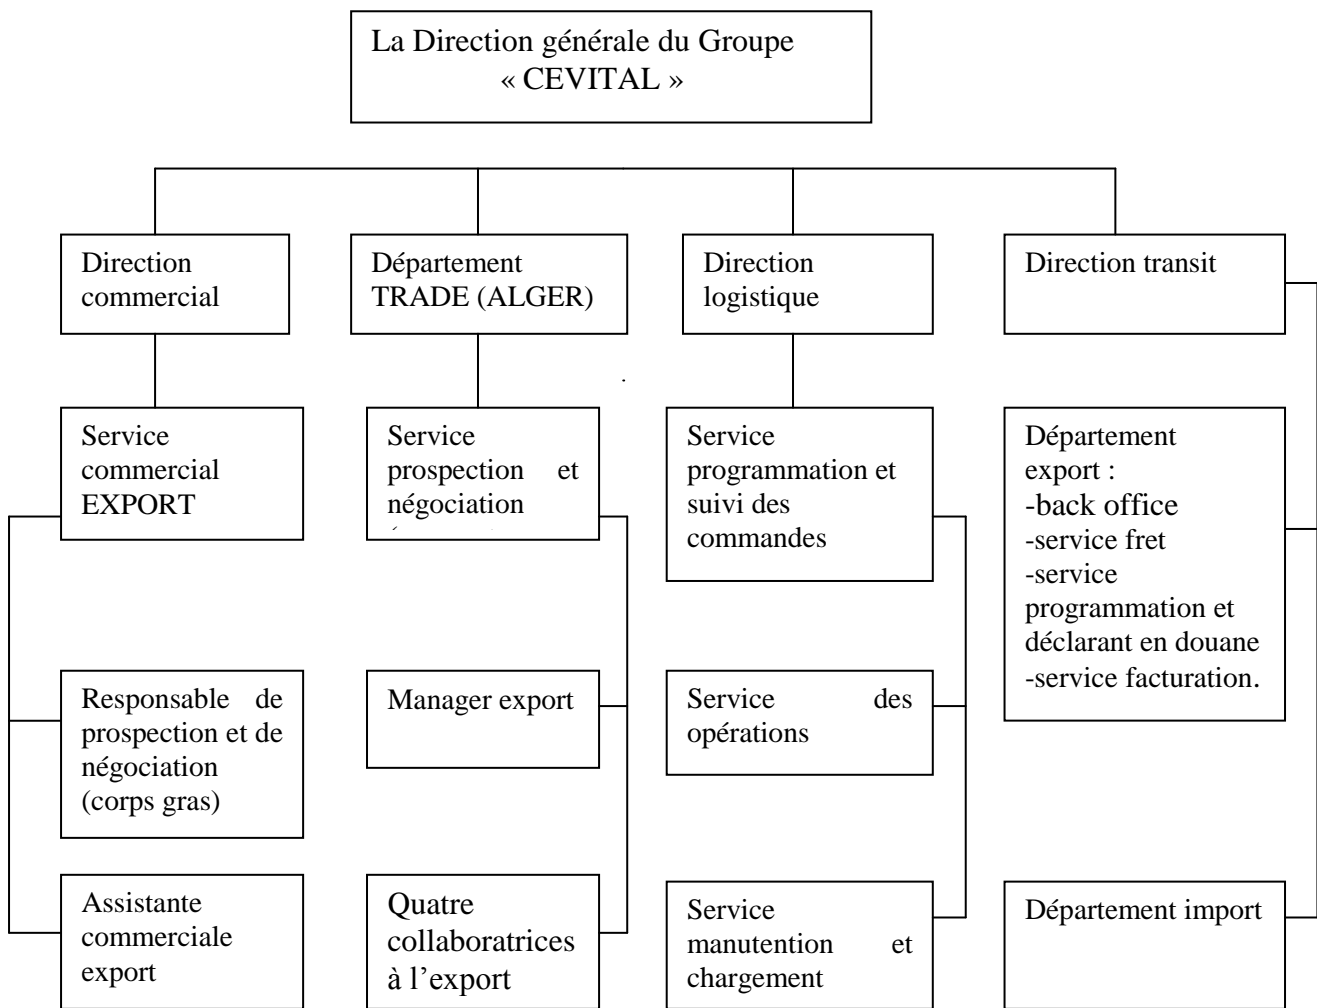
La Direction générale du Groupe « CEVITAL »

Direction commercial

Service commercial EXPORT

Responsable de prospection et de négociation (corps gras)

Assistante commerciale export

Département TRADE (ALGER)

Service prospection et négociation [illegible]

Manager export

Quatre collaboratrices à l'export

Direction logistique

Service programmation et suivi des commandes

Service des opérations

Service manutention et chargement

Direction transit

Département export :
-back office
-service fret
-service programmation et déclarant en douane
-service facturation.

Département import